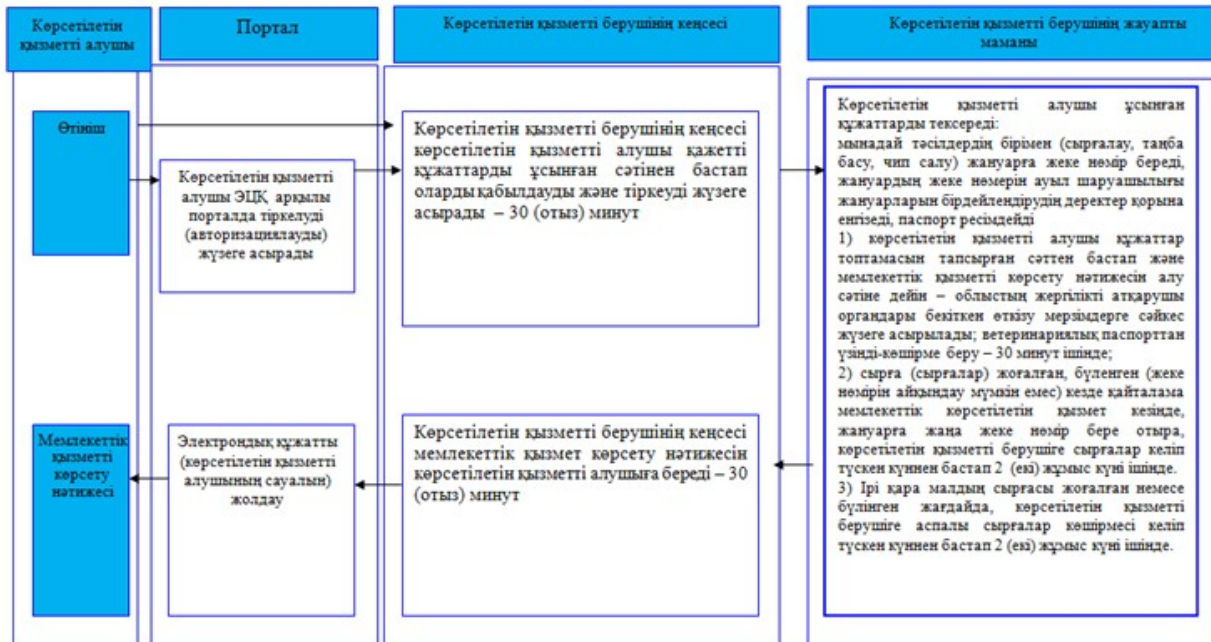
Көрсетілетін қызметті алушы

Портал

Көрсетілетін қызметті берушінің кеңсесі

Көрсетілетін қызметті берушінің жауапты маманы

Өтініш

Көрсетілетін қызметті алушы ЭЦҚ арқылы порталда тіркелуді (авторизациялауды) жүзеге асырады

Көрсетілетін қызметті берушінің кеңсесі көрсетілетін қызметті алушы қажетті құжаттарды ұсынған сәтінен бастап оларды қабылдауды және тіркеуді жүзеге асырады – 30 (отыз) минут

Көрсетілетін қызметті алушы ұсынған құжаттарды тексереді:
мынадай тәсілдердің бірімен (сырғалау, таңба басу, чип салу) жануарға жеке нөмір береді, жануардың жеке нөмерін ауыл шаруашылығы жануарларын бірдейлендірудің деректер қорына енгізеді, паспорт ресімдейді
1) көрсетілетін қызметті алушы құжаттар топтамасын тапсырған сәттен бастап және мемлекеттік қызметті көрсету нәтижесін алу сәтіне дейін – облыстың жергілікті атқарушы органдары бекіткен өткізу мерзімдерге сәйкес жүзеге асырылады; ветеринариялық паспорттан үзінді-көшірме беру – 30 минут ішінде;
2) сырға (сырғалар) жоғалған, бүленген (жеке нөмірін айқындау мүмкін емес) кезде қайталама мемлекеттік көрсетілетін қызмет кезінде, жануарға жаңа жеке нөмір бере отыра, көрсетілетін қызмет берушіге сырғалар келіп түскен күннен бастап 2 (екі) жұмыс күні ішінде.
3) Ірі қара малдың сырғасы жоғалған немесе бүлінген жағдайда, көрсетілетін қызметті берушіге аспалы сырғалар көшірмесі келіп түскен күннен бастап 2 (екі) жұмыс күні ішінде.

Мемлекеттік қызметті көрсету нәтижесі

Электрондық құжатты (көрсетілетін қызметті алушының сауалын) жолдау

Көрсетілетін қызметті берушінің кеңсесі мемлекеттік қызмет көрсету нәтижесін көрсетілетін қызметті алушыға береді – 30 (отыз) минут